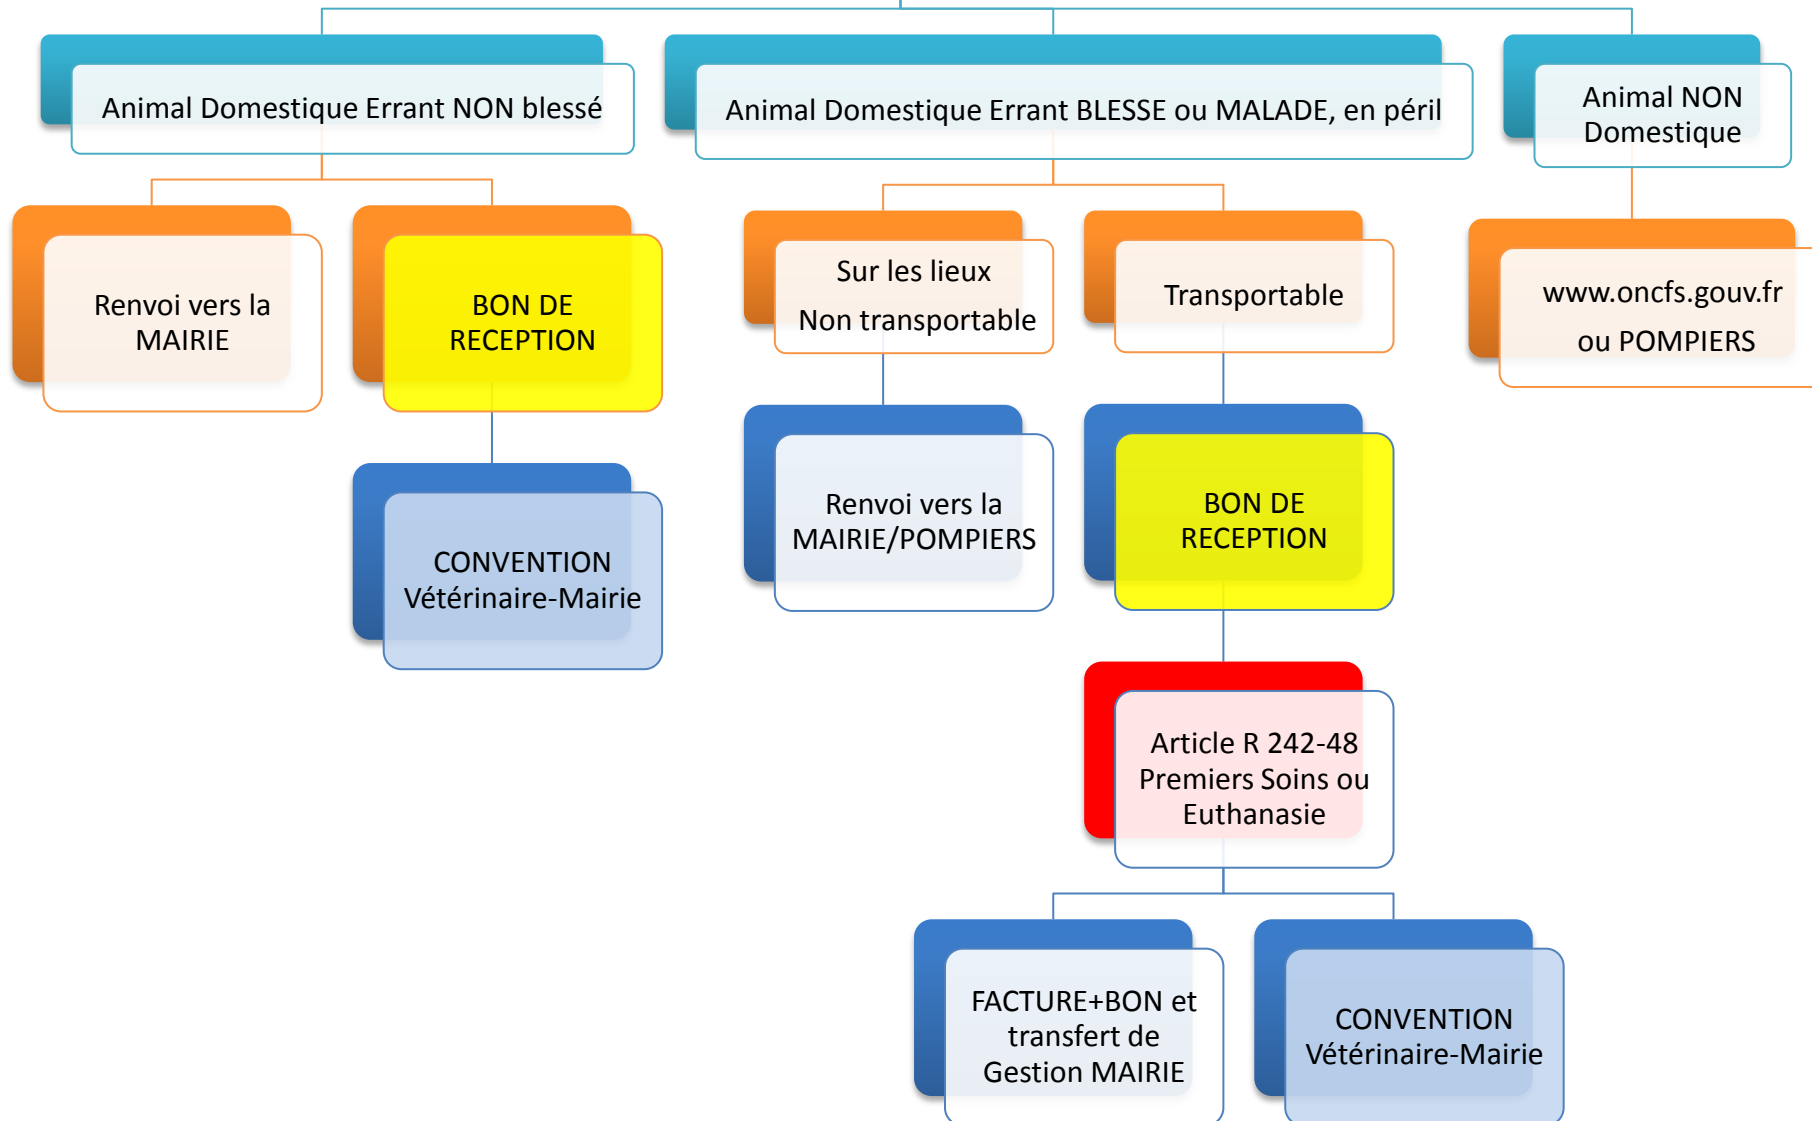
Animal Domestique Errant NON blessé

Animal Domestique Errant BLESSE ou MALADE, en péril

Animal NON Domestique

Renvoi vers la MAIRIE

BON DE RECEPTION

CONVENTION Vétérinaire-Mairie

Sur les lieux
Non transportable

Renvoi vers la MAIRIE/POMPIERS

Transportable

BON DE RECEPTION

Article R 242-48 Premiers Soins ou Euthanasie

FACTURE+BON et transfert de Gestion MAIRIE

CONVENTION Vétérinaire-Mairie

www.oncfs.gouv.fr
ou POMPIERS